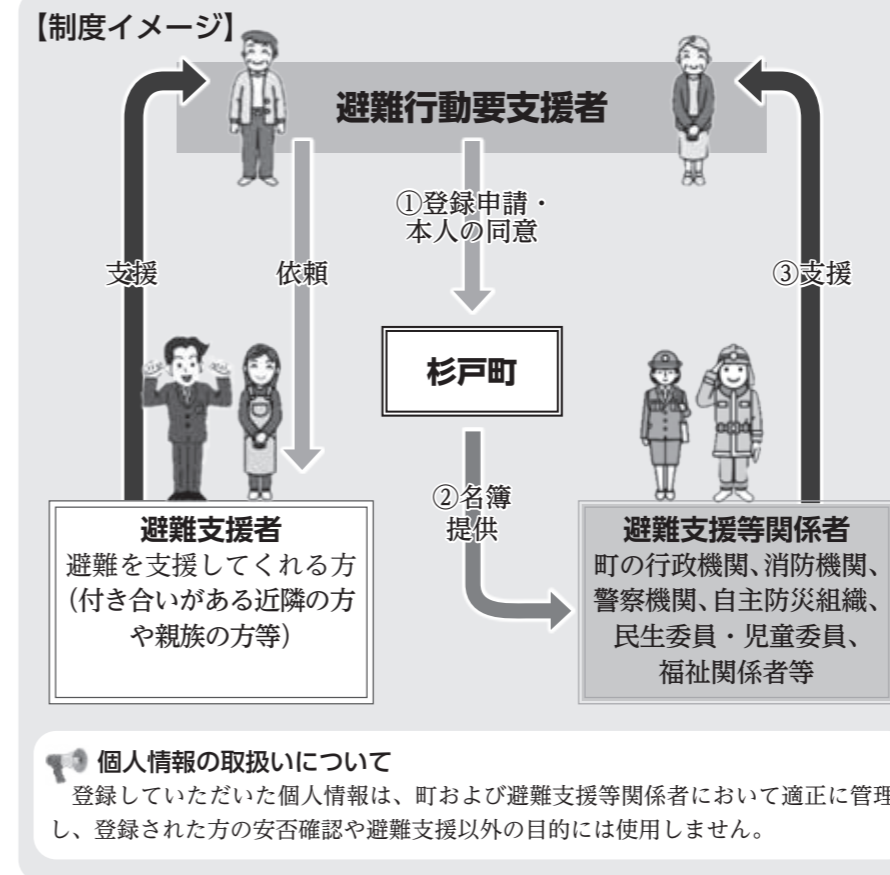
【制度イメージ】

避難行動要支援者

①登録申請・本人の同意

支援

依頼

③支援

杉戸町

②名簿提供

避難支援者
避難を支援してくれる方（付き合いがある近隣の方や親族の方等）

避難支援等関係者
町の行政機関、消防機関、警察機関、自主防災組織、民生委員・児童委員、福祉関係者等

個人情報の取扱いについて
登録していただいた個人情報は、町および避難支援等関係者において適正に管理し、登録された方の安否確認や避難支援以外の目的には使用しません。